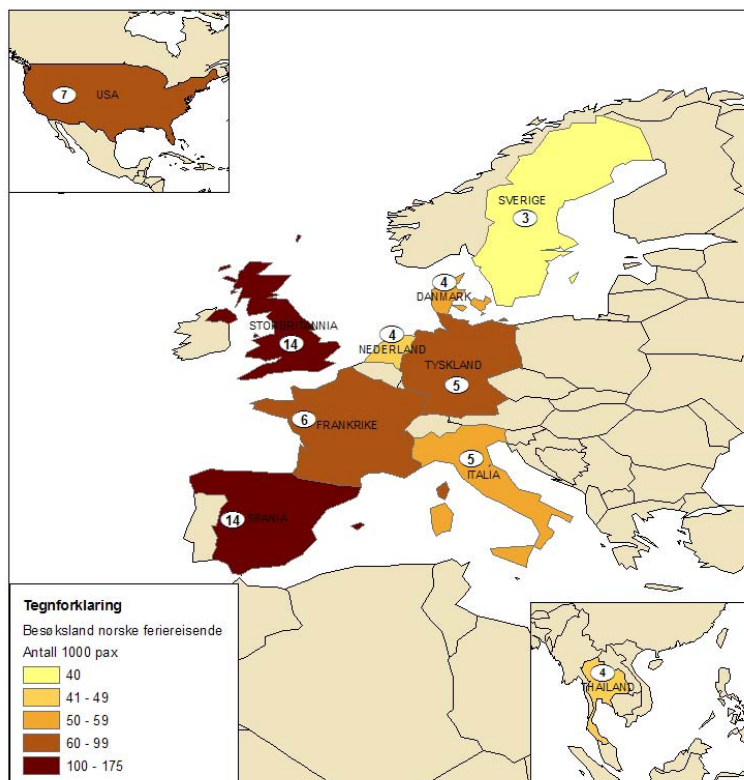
7
USA

SVERIGE
3

4
DANMARK

STORBRITANNIA
14

4
NEDERLAND

TYSKLAND
5

6
FRANKRIKE

5
ITALIA

14
SPANIA

Tegnforklaring
Besøksland norske feriereisende
Antall 1000 pax
40
41 - 49
50 - 59
60 - 99
100 - 175

4
THAILAND